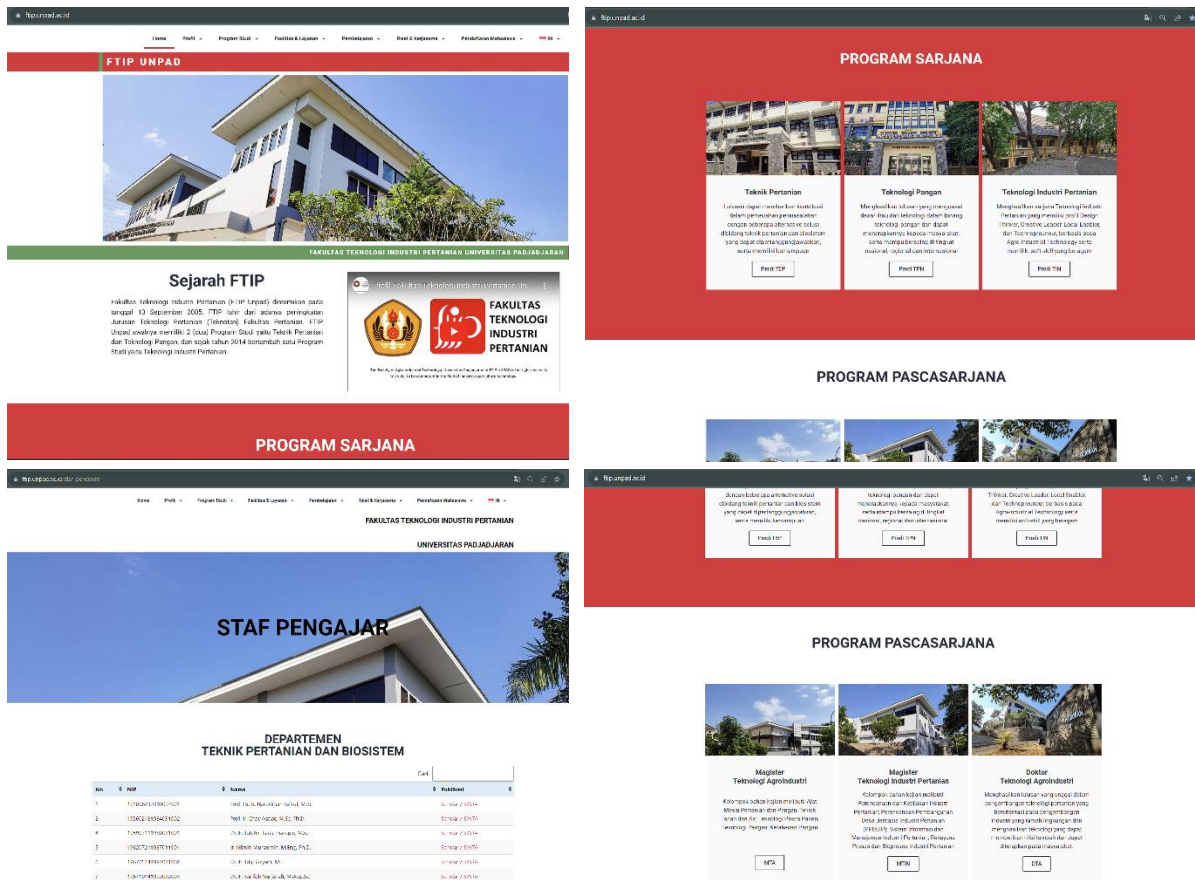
ftip.unpad.ac.id

Home Profil Program Studi Fasilitas & Layanan Pembelajaran Riset & Kerjasama Pendaftaran Mahasiswa IN

FTIP UNPAD

FAKULTAS TEKNOLOGI INDUSTRI PERTANIAN UNIVERSITAS PADJADJARAN

Sejarah FTIP

Fakultas Teknologi Industri Pertanian (FTIP Unpad) diresmikan pada tanggal 13 September 2005. FTIP lahir dari adanya peningkatan Jurusan Teknologi Pertanian (Teknotan) Fakultas Pertanian. FTIP Unpad awalnya memiliki 2 (dua) Program Studi yaitu Teknik Pertanian dan Teknologi Pangan, dan sejak tahun 2014 bertambah satu Program Studi yaitu Teknologi Industri Pertanian.

FAKULTAS TEKNOLOGI INDUSTRI PERTANIAN

PROGRAM SARJANA

ftip.unpad.ac.id

PROGRAM SARJANA

Teknik Pertanian
Profil TEP

Teknologi Pangan
Profil TPN

Teknologi Industri Pertanian
Menghasilkan sarjana Teknologi Industri Pertanian yang memiliki profil Design Thinker, Creative Leader Local Enabler, dan Technopreneur, berbasis pada Agro Industrial Technology serta memiliki soft skill yang beragam
Profil TIN

PROGRAM PASCASARJANA

ftip.unpad.ac.id

Home Profil Program Studi Fasilitas & Layanan Pembelajaran Riset & Kerjasama Pendaftaran Mahasiswa IN

FAKULTAS TEKNOLOGI INDUSTRI PERTANIAN

UNIVERSITAS PADJADJARAN

STAF PENGAJAR

DEPARTEMEN
TEKNIK PERTANIAN DAN BIOSISTEM

Cari

| No. | NIP | Nama | Publikasi |
|---|---|---|---|
| 1 | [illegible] | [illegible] | Scholar / SINTA |
| 2 | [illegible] | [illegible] | Scholar / SINTA |
| 3 | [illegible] | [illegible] | Scholar / SINTA |
| 4 | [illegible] | Ir. Wahyu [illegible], M.Eng., Ph.D. | Scholar / SINTA |
| 5 | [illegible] | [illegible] | Scholar / SINTA |

ftip.unpad.ac.id

Profil TEP Profil TPN Profil TIN

PROGRAM PASCASARJANA

Magister
Teknologi Agroindustri
MTA

Magister
Teknologi Industri Pertanian
MTIN

Doktor
Teknologi Agroindustri
DTA